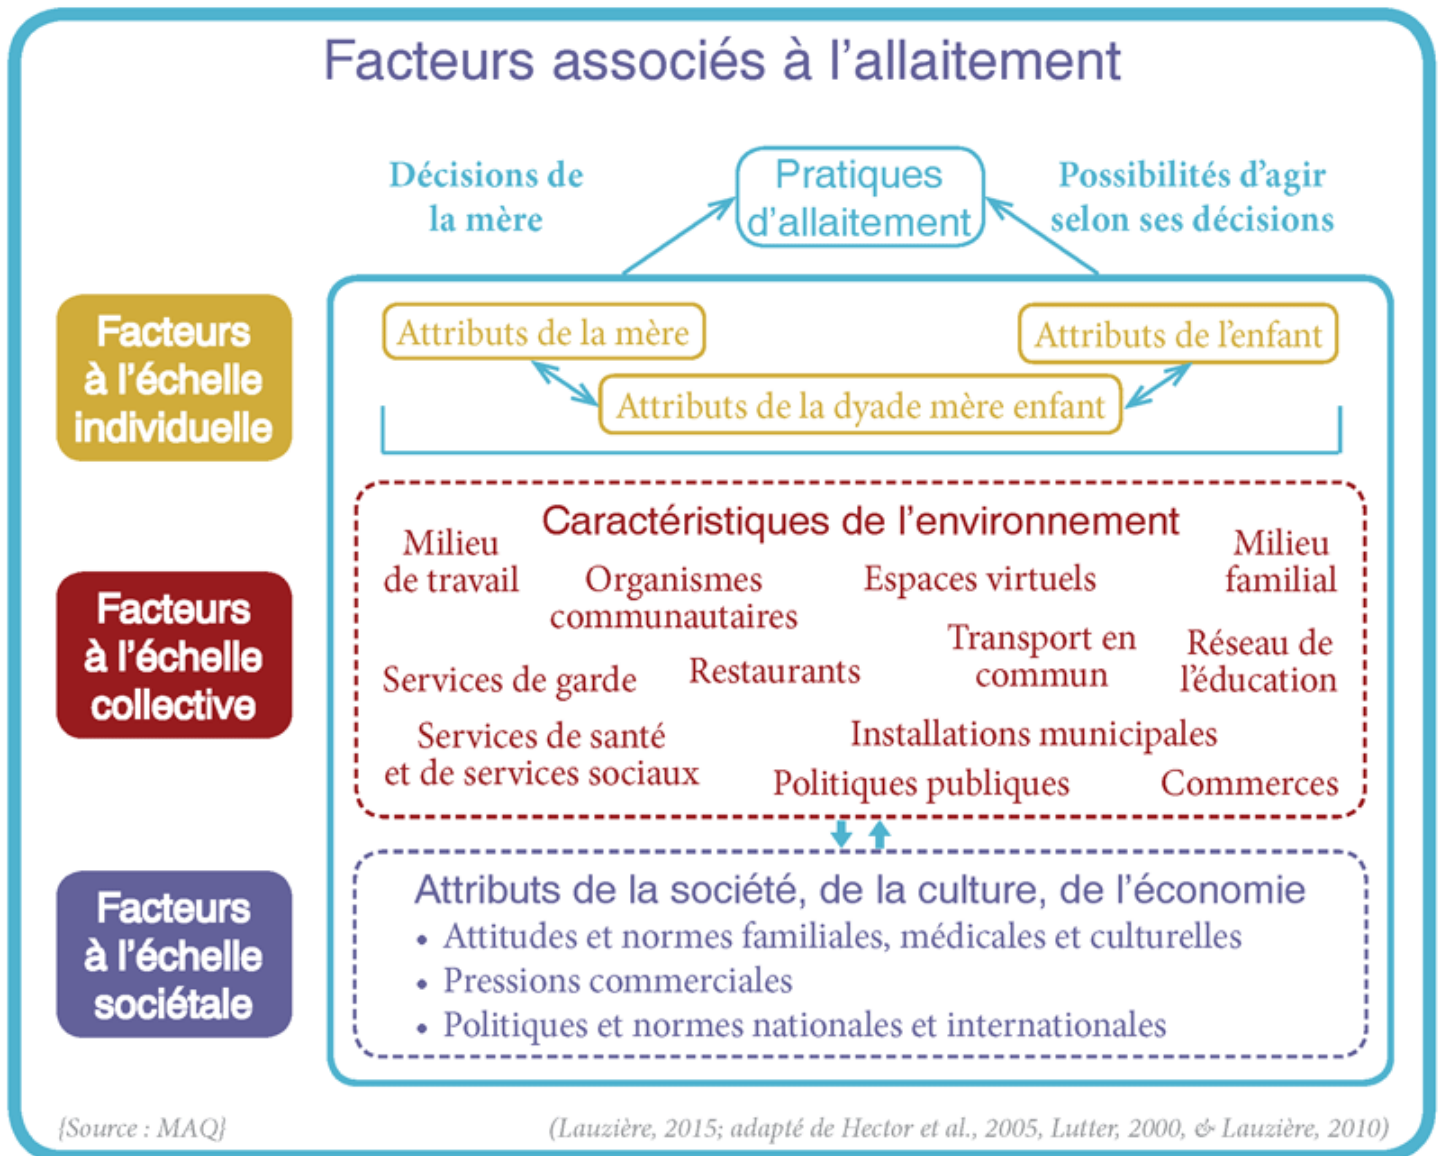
Facteurs associés à l'allaitement

Décisions de la mère

Pratiques d'allaitement

Possibilités d'agir selon ses décisions

Facteurs à l'échelle individuelle

Attributs de la mère

Attributs de l'enfant

Attributs de la dyade mère enfant

Facteurs à l'échelle collective

Caractéristiques de l'environnement

Milieu de travail

Organismes communautaires

Espaces virtuels

Milieu familial

Transport en commun

Réseau de l'éducation

Services de garde

Restaurants

Services de santé et de services sociaux

Installations municipales

Politiques publiques

Commerces

Facteurs à l'échelle sociétale

Attributs de la société, de la culture, de l'économie
• Attitudes et normes familiales, médicales et culturelles
• Pressions commerciales
• Politiques et normes nationales et internationales

{Source : MAQ}

(Lauzière, 2015; adapté de Hector et al., 2005, Lutter, 2000, & Lauzière, 2010)